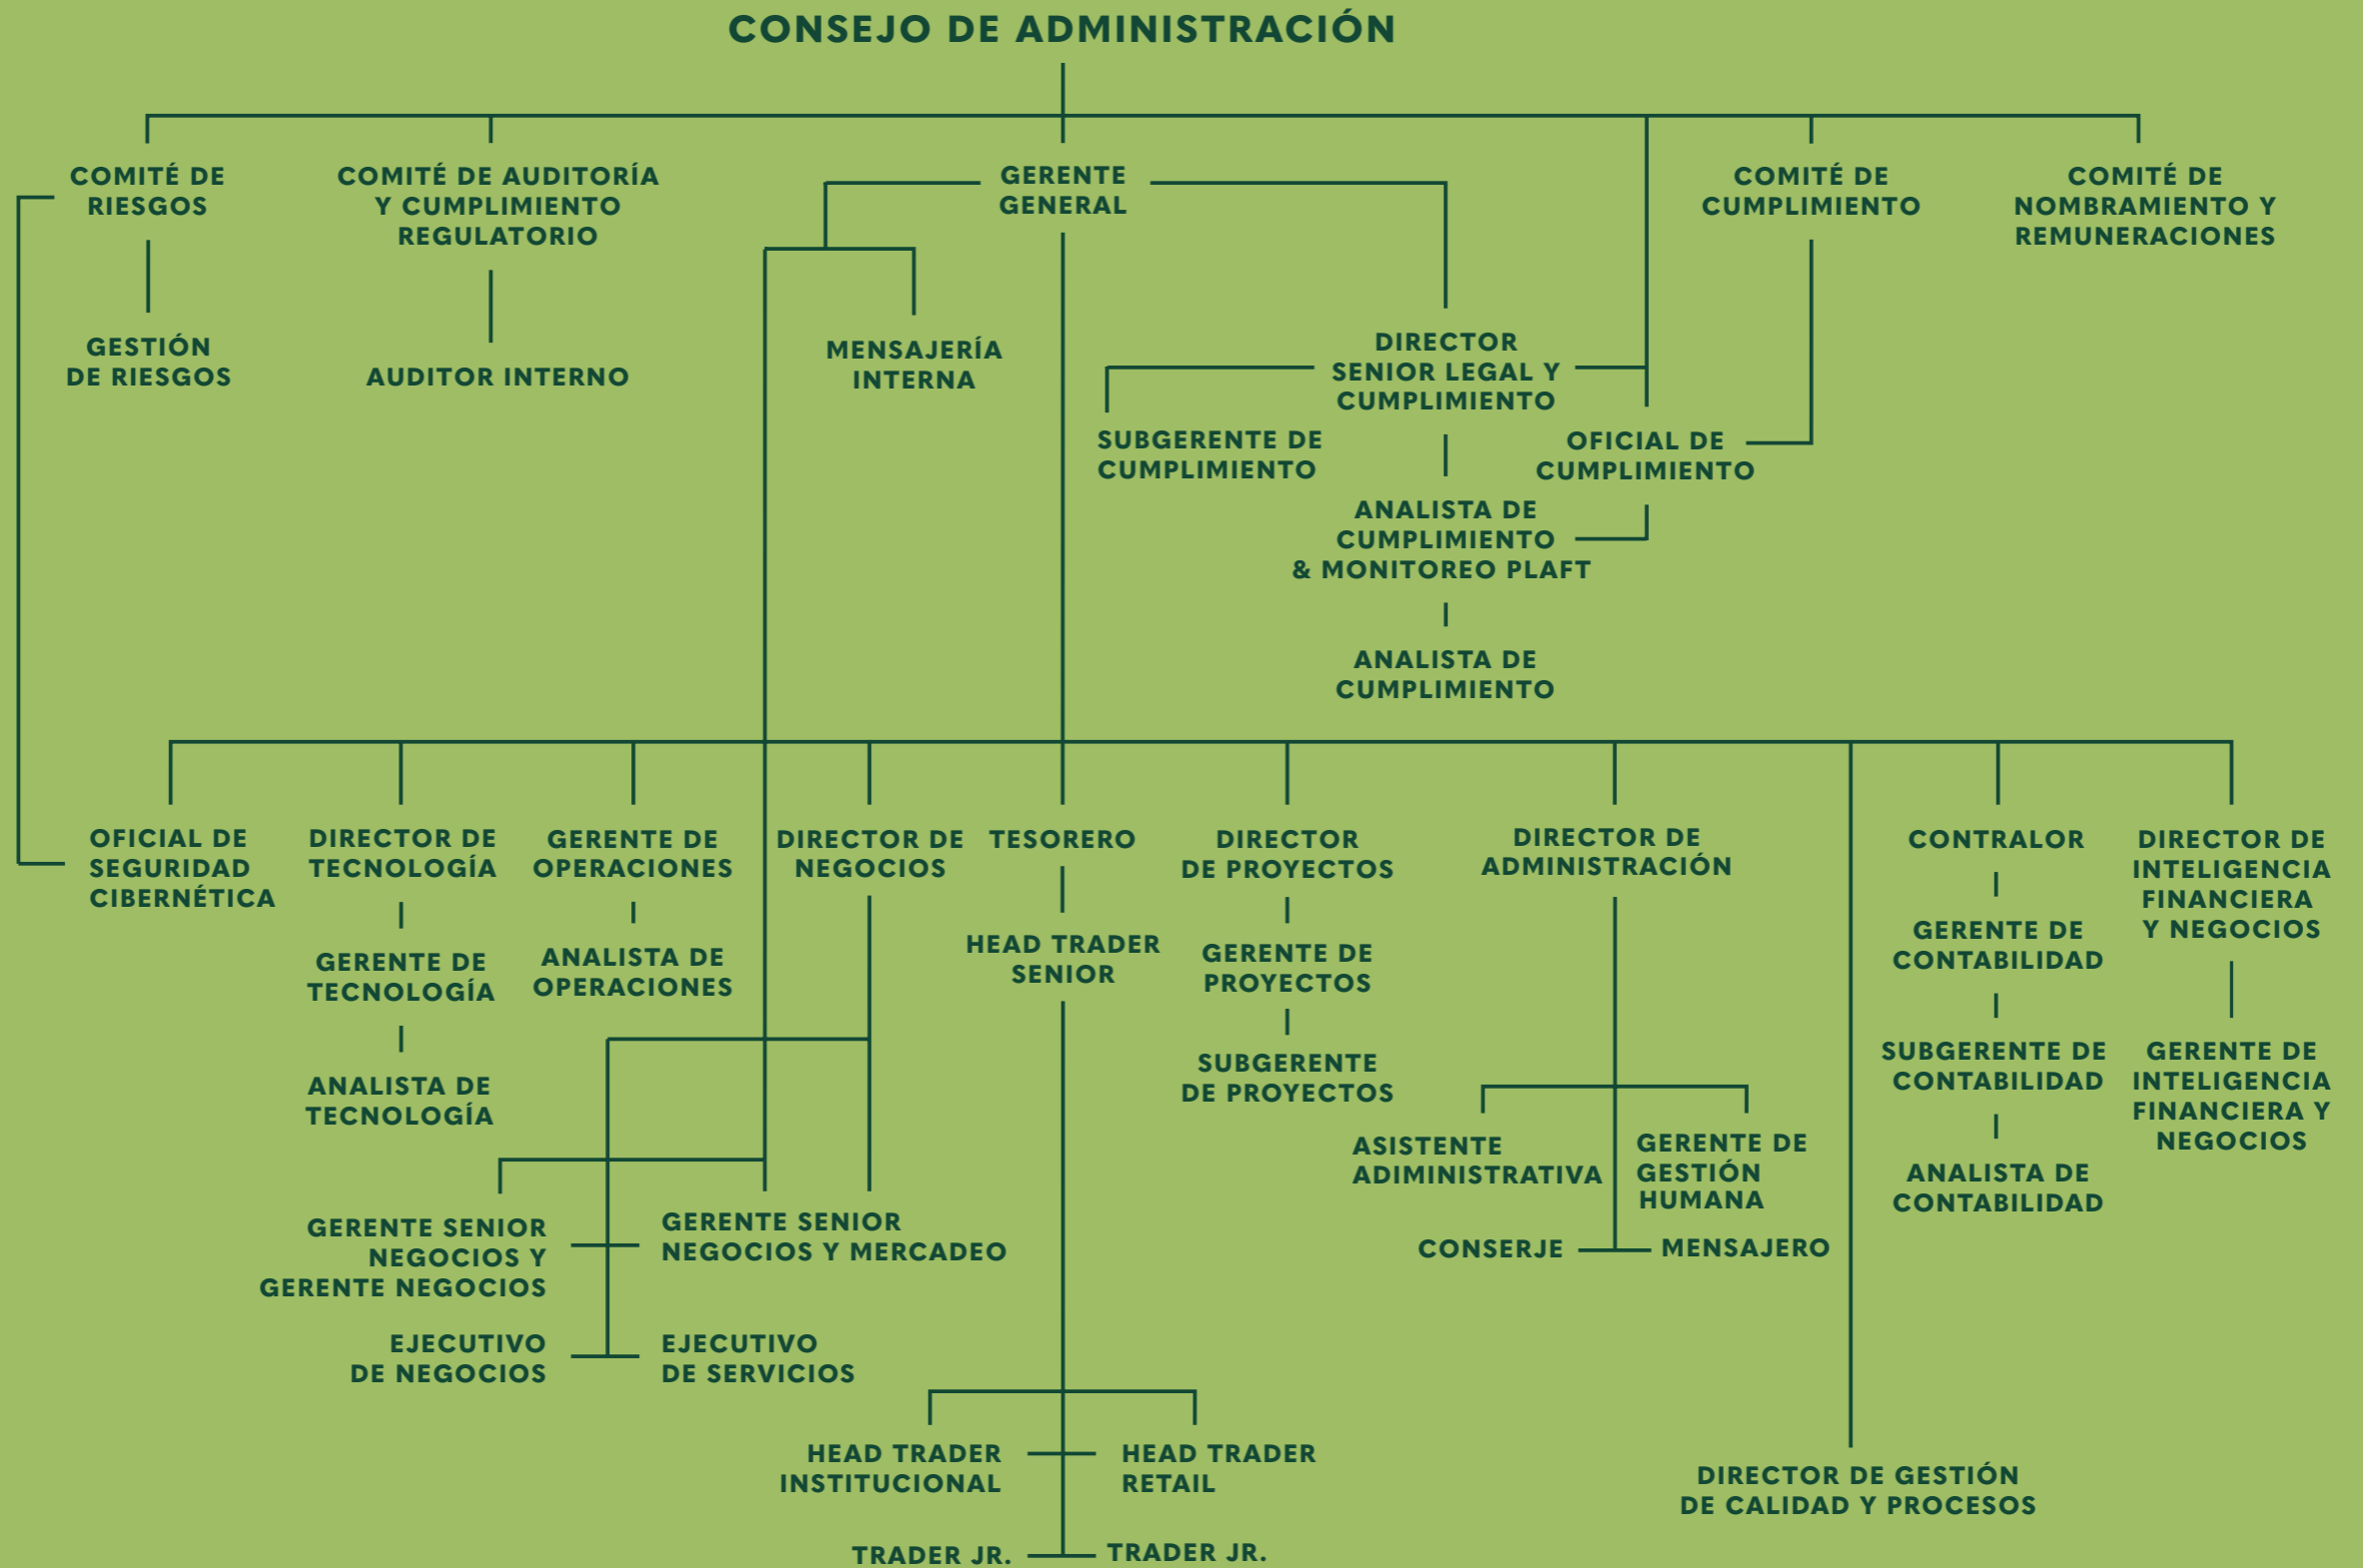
CONSEJO DE ADMINISTRACIÓN

COMITÉ DE RIESGOS

COMITÉ DE AUDITORÍA Y CUMPLIMIENTO REGULATORIO

GERENTE GENERAL

COMITÉ DE CUMPLIMIENTO

COMITÉ DE NOMBRAMIENTO Y REMUNERACIONES

GESTIÓN DE RIESGOS

AUDITOR INTERNO

MENSAJERÍA INTERNA

DIRECTOR SENIOR LEGAL Y CUMPLIMIENTO

SUBGERENTE DE CUMPLIMIENTO

OFICIAL DE CUMPLIMIENTO

ANALISTA DE CUMPLIMIENTO & MONITOREO PLAFT

ANALISTA DE CUMPLIMIENTO

OFICIAL DE SEGURIDAD CIBERNÉTICA

DIRECTOR DE TECNOLOGÍA

GERENTE DE TECNOLOGÍA

ANALISTA DE TECNOLOGÍA

GERENTE DE OPERACIONES

ANALISTA DE OPERACIONES

DIRECTOR DE NEGOCIOS

GERENTE SENIOR NEGOCIOS Y GERENTE NEGOCIOS

GERENTE SENIOR NEGOCIOS Y MERCADEO

EJECUTIVO DE NEGOCIOS

EJECUTIVO DE SERVICIOS

TESORERO

HEAD TRADER SENIOR

HEAD TRADER INSTITUCIONAL

HEAD TRADER RETAIL

TRADER JR.

TRADER JR.

DIRECTOR DE PROYECTOS

GERENTE DE PROYECTOS

SUBGERENTE DE PROYECTOS

DIRECTOR DE ADMINISTRACIÓN

ASISTENTE ADIMINISTRATIVA

GERENTE DE GESTIÓN HUMANA

CONSERJE

MENSAJERO

DIRECTOR DE GESTIÓN DE CALIDAD Y PROCESOS

CONTRALOR

GERENTE DE CONTABILIDAD

SUBGERENTE DE CONTABILIDAD

ANALISTA DE CONTABILIDAD

DIRECTOR DE INTELIGENCIA FINANCIERA Y NEGOCIOS

GERENTE DE INTELIGENCIA FINANCIERA Y NEGOCIOS